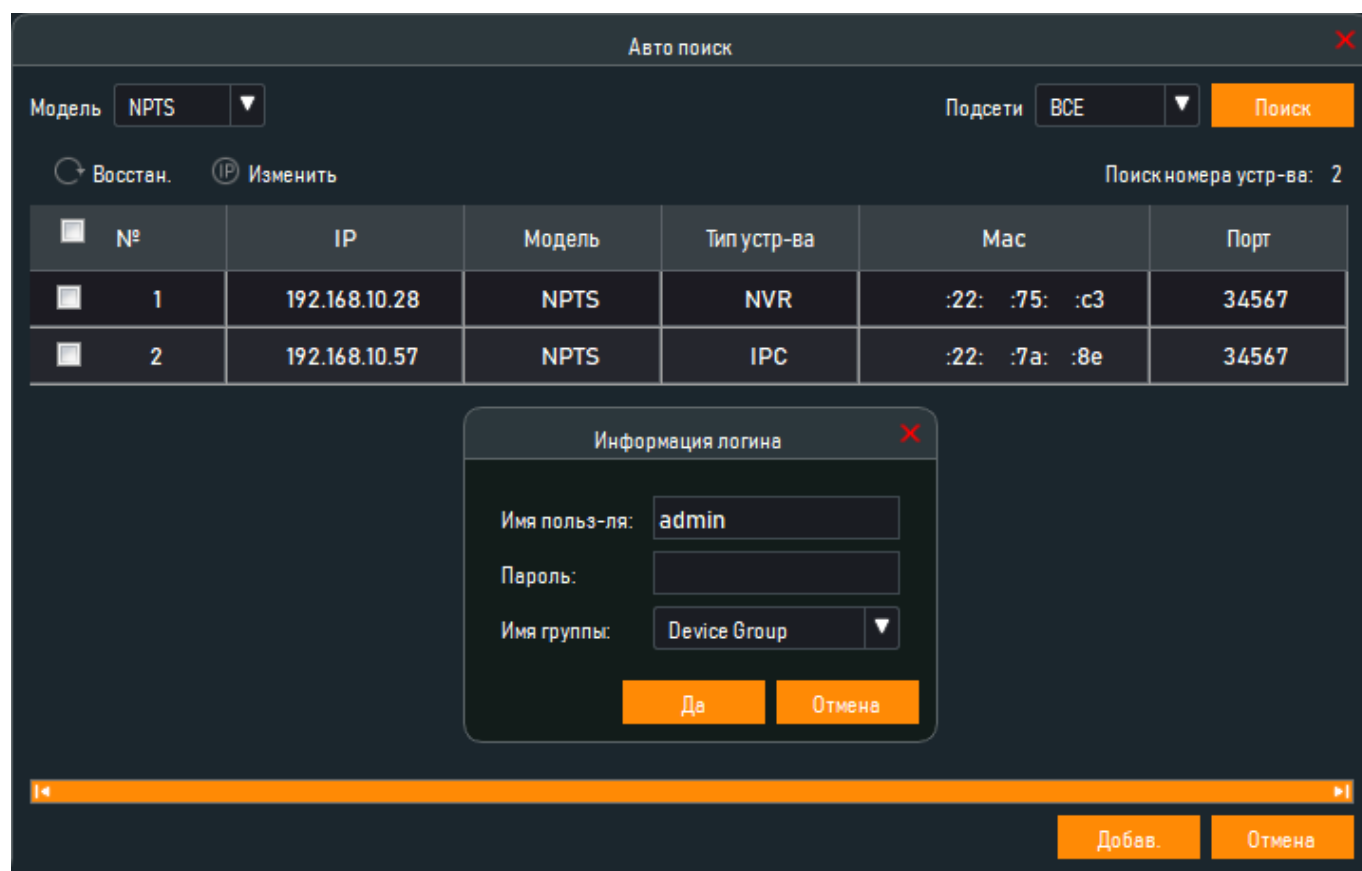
Авто поиск

Модель NPTS

Подсети ВСЕ

Поиск

Восстан. Изменить

Поиск номера устр-ва: 2

| № | IP | Модель | Тип устр-ва | Mac | Порт |
|---|---|---|---|---|---|
| 1 | 192.168.10.28 | NPTS | NVR | :22: :75: :c3 | 34567 |
| 2 | 192.168.10.57 | NPTS | IPC | :22: :7a: :8e | 34567 |

Информация логина

Имя польз-ля: admin

Пароль:

Имя группы: Device Group

Да Отмена

Добав. Отмена